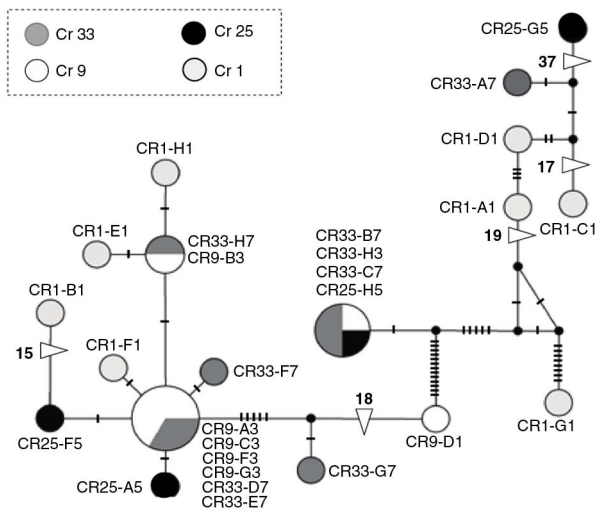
Cr 33
Cr 25
Cr 9
Cr 1

CR25-G5
37
CR33-A7
CR1-D1
17
CR1-A1
19
CR1-C1
CR1-H1
CR1-E1
CR33-H7
CR9-B3
CR33-B7
CR33-H3
CR33-C7
CR25-H5
CR1-B1
15
CR1-F1
CR33-F7
18
CR25-F5
CR9-A3
CR9-C3
CR9-F3
CR9-G3
CR33-D7
CR33-E7
CR9-D1
CR1-G1
CR25-A5
CR33-G7